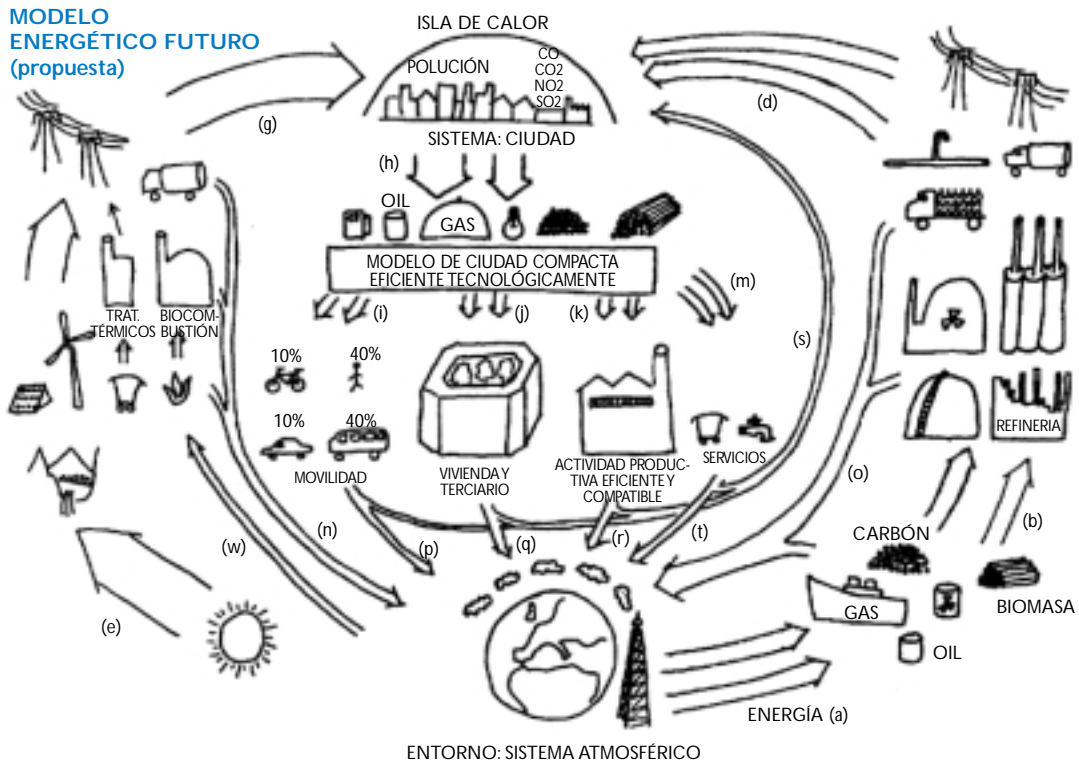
MODELO ENERGÉTICO FUTURO (propuesta)

ISLA DE CALOR

POLUCIÓN

CO
CO2
NO2
SO2

(g)

(d)

SISTEMA: CIUDAD

(h)

OIL

GAS

MODELO DE CIUDAD COMPACTA EFICIENTE TECNOLÓGICAMENTE

(m)

(i)

(j)

(k)

(s)

TRAT. TÉRMICOS

BIOCOMBUSTIÓN

10%

40%

10%

40%

MOVILIDAD

VIVIENDA Y TERCIARIO

ACTIVIDAD PRODUCTIVA EFICIENTE Y COMPATIBLE

SERVICIOS

REFINERIA

(o)

(b)

CARBÓN

(w)

(n)

(p)

(q)

(r)

(t)

GAS

BIOMASA

OIL

(e)

ENERGÍA (a)

ENTORNO: SISTEMA ATMOSFÉRICO